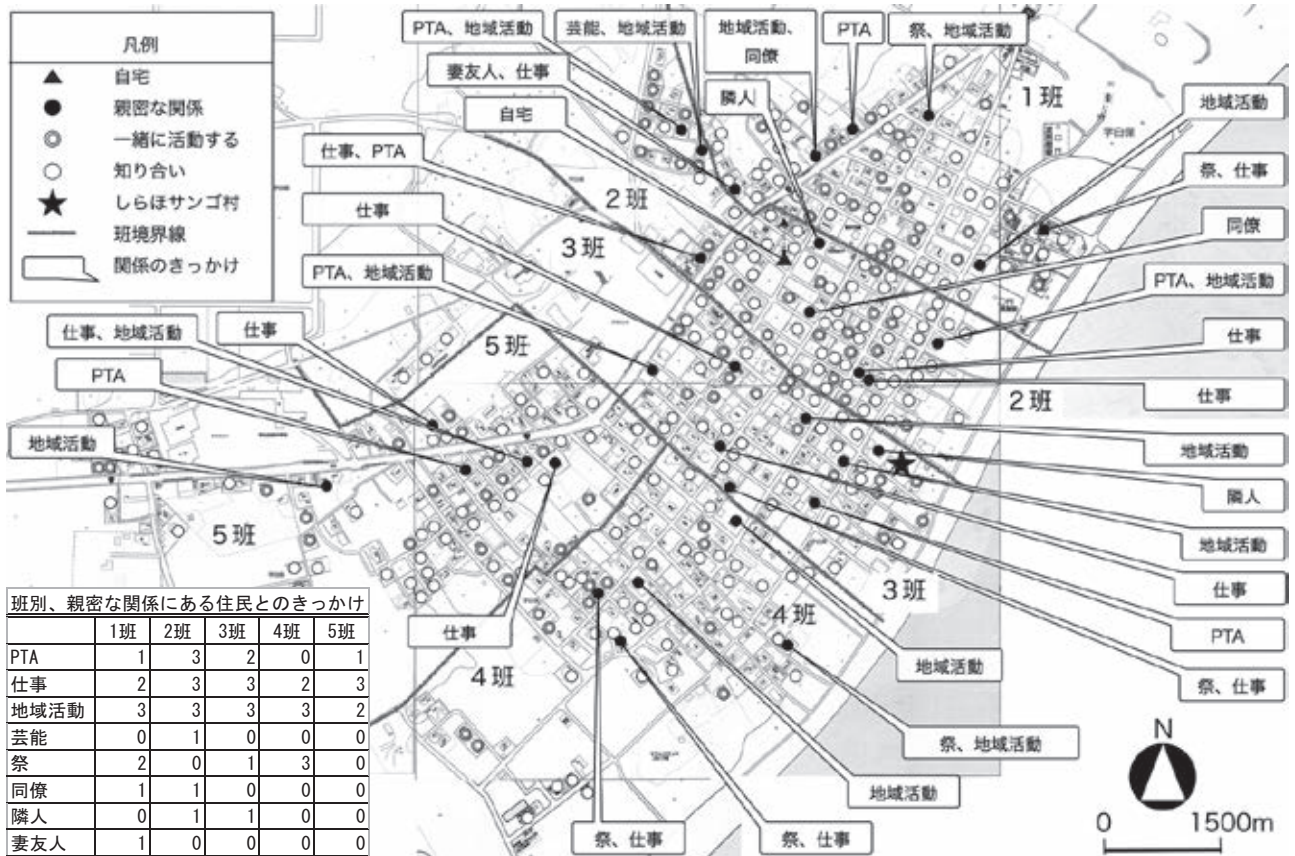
凡例
▲ 自宅
● 親密な関係
◎ 一緒に活動する
○ 知り合い
★ しらほサンゴ村
班境界線
関係のきっかけ

PTA、地域活動
芸能、地域活動
地域活動、同僚
PTA
祭、地域活動
妻友人、仕事
自宅
隣人
1班
地域活動
祭、仕事
同僚
PTA、地域活動
仕事
仕事
地域活動
隣人
地域活動
仕事
PTA
祭、仕事
仕事、PTA
仕事
2班
3班
PTA、地域活動
仕事、地域活動
仕事
5班
PTA
2班
地域活動
5班
3班
4班
仕事
4班
地域活動
祭、地域活動
地域活動
祭、仕事
祭、仕事
N
0 1500m

班別、親密な関係にある住民とのきっかけ

| | 1班 | 2班 | 3班 | 4班 | 5班 |
|---|---|---|---|---|---|
| PTA | 1 | 3 | 2 | 0 | 1 |
| 仕事 | 2 | 3 | 3 | 2 | 3 |
| 地域活動 | 3 | 3 | 3 | 3 | 2 |
| 芸能 | 0 | 1 | 0 | 0 | 0 |
| 祭 | 2 | 0 | 1 | 3 | 0 |
| 同僚 | 1 | 1 | 0 | 0 | 0 |
| 隣人 | 0 | 1 | 1 | 0 | 0 |
| 妻友人 | 1 | 0 | 0 | 0 | 0 |